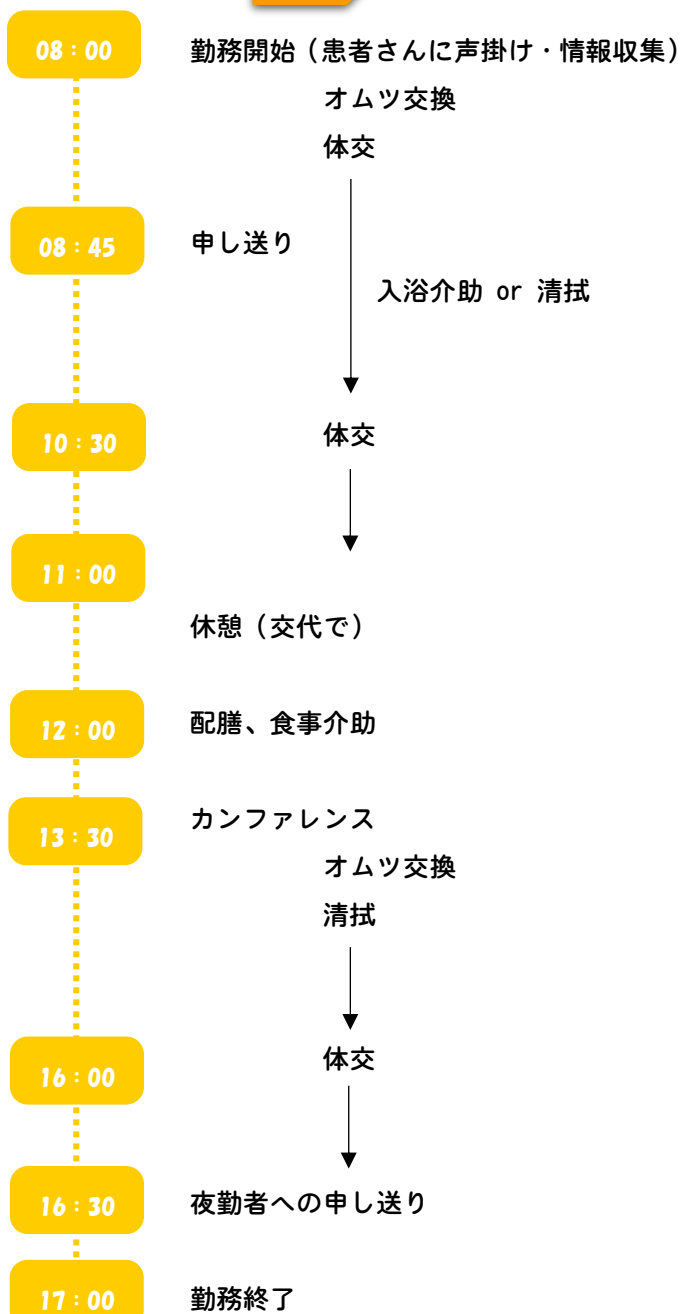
08：00
勤務開始（患者さんに声掛け・情報収集）
オムツ交換
体交

08：45
申し送り
入浴介助 or 清拭

10：30
体交

11：00
休憩（交代で）

12：00
配膳、食事介助

13：30
カンファレンス
オムツ交換
清拭

16：00
体交

16：30
夜勤者への申し送り

17：00
勤務終了